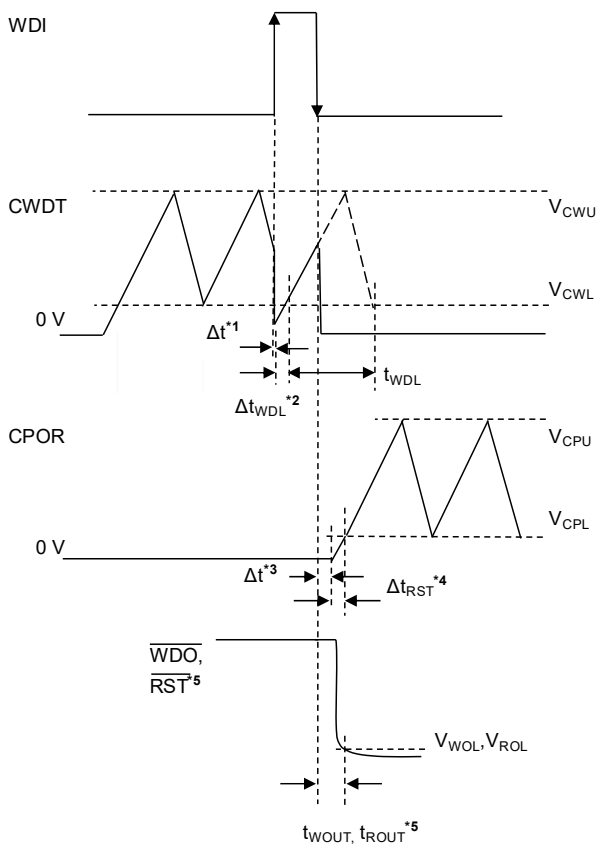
WDI

CWDT

$V_{CWU}$

$V_{CWL}$

0 V

$\Delta t^{*1}$

$t_{WDL}$

$\Delta t_{WDL}{}^{*2}$

CPOR

$V_{CPU}$

$V_{CPL}$

0 V

$\Delta t^{*3}$

$\Delta t_{RST}{}^{*4}$

$\overline{WDO}$, $\overline{RST}^{*5}$

$V_{WOL}, V_{ROL}$

$t_{WOUT,}\ t_{ROUT}{}^{*5}$